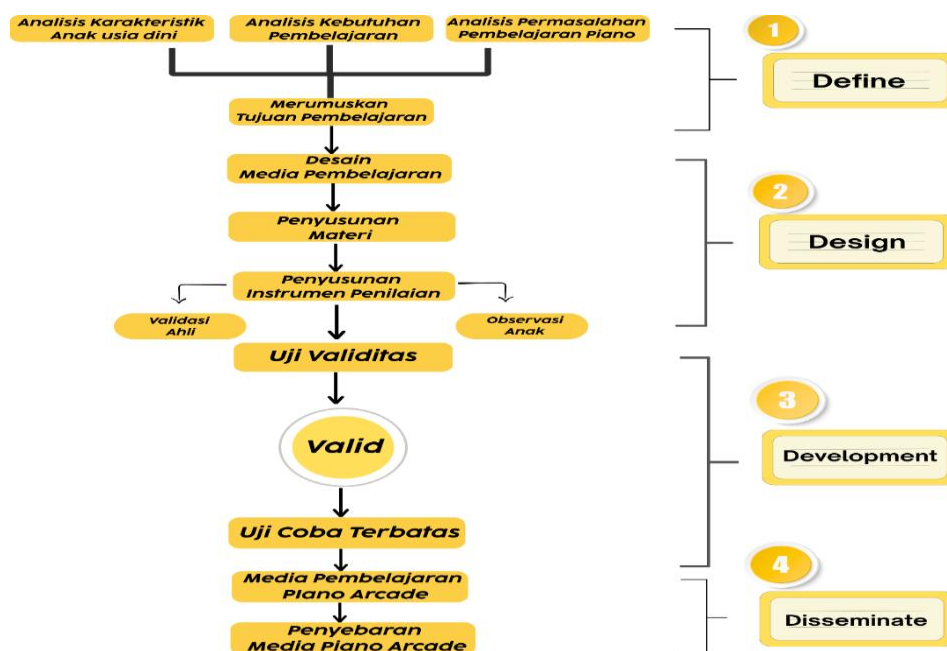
Analisis Karakteristik Anak usia dini

Analisis Kebutuhan Pembelajaran

Analisis Permasalahan Pembelajaran Piano

Merumuskan Tujuan Pembelajaran

Desain Media Pembelajaran

Penyusunan Materi

Penyusunan Instrumen Penilaian

Validasi Ahli

Observasi Anak

Uji Validitas

Valid

Uji Coba Terbatas

Media Pembelajaran Piano Arcade

Penyebaran Media Piano Arcade

1
Define

2
Design

3
Development

4
Disseminate